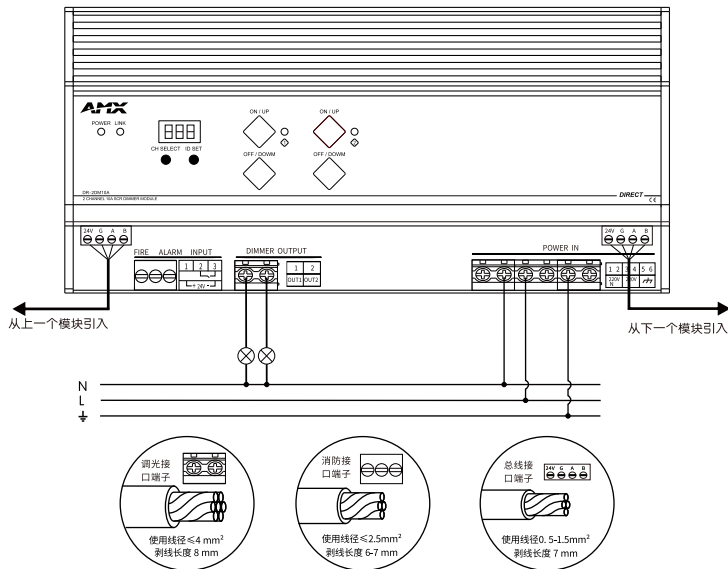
AMX
POWER LINK
888
CH SELECT ID SET
ON / UP
OFF / DOWM
ON / UP
OFF / DOWM
DR-2DM16A
2 CHANNEL 16A SCR DIMMER MODULE
DIRECT
24V G A B
FIRE ALARM INPUT
1 2 3
+ 24V -
DIMMER OUTPUT
1 2
OUT1 OUT2
POWER IN
1 2 3 4 5 6
220V N
24V G A B
从上一个模块引入
从下一个模块引入
N
L
调光接口端子
使用线径≤4 mm²
剥线长度 8 mm
消防接口端子
使用线径≤2.5mm²
剥线长度 6-7 mm
总线接口端子
24V G A B
使用线径0.5-1.5mm²
剥线长度 7 mm